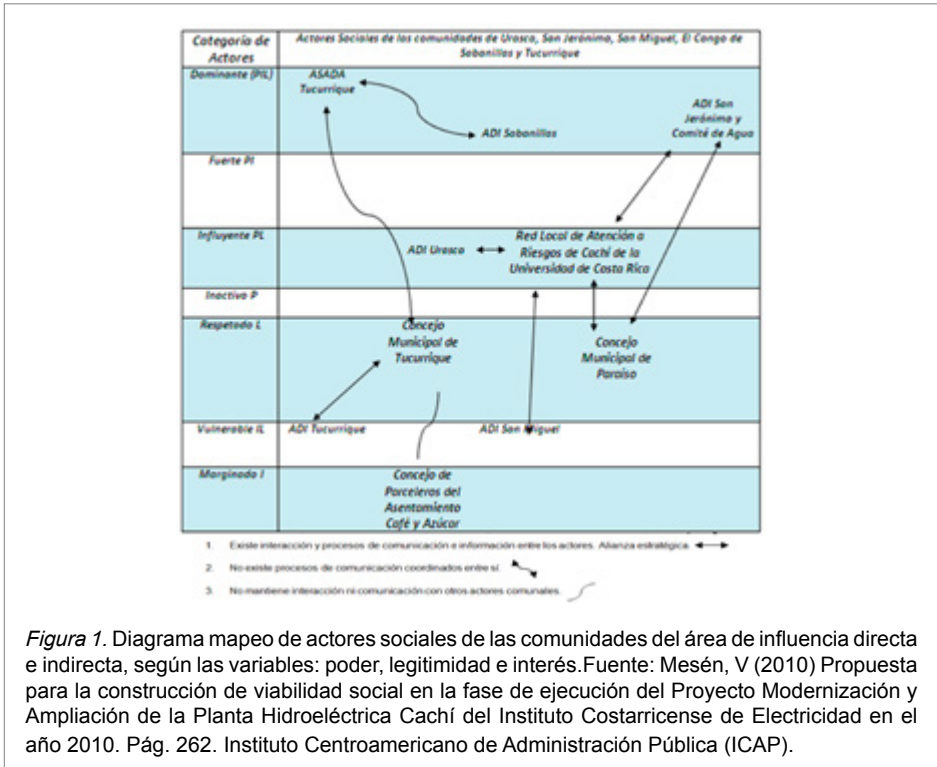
| Categoría de Actores | Actores Sociales de las comunidades de Urasca, San Jerónimo, San Miguel, El Congo de Sabanillas y Tucurrique |
|---|---|
| Dominante (PIL) | ASADA Tucurrique; ADI Sabanillas; ADI San Jerónimo y Comité de Agua |
| Fuerte PI | |
| Influyente PL | ADI Urasca; Red Local de Atención a Riesgos de Cachí de la Universidad de Costa Rica |
| Inactivo P | |
| Respetado L | Concejo Municipal de Tucurrique; Concejo Municipal de Paraíso |
| Vulnerable IL | ADI Tucurrique; ADI San Miguel |
| Marginado I | Concejo de Parceleros del Asentamiento Café y Azúcar |

1. Existe interacción y procesos de comunicación e información entre los actores. Alianza estratégica.

2. No existe procesos de comunicación coordinados entre sí.

3. No mantiene interacción ni comunicación con otros actores comunales.

*Figura 1.* Diagrama mapeo de actores sociales de las comunidades del área de influencia directa e indirecta, según las variables: poder, legitimidad e interés.Fuente: Mesén, V (2010) Propuesta para la construcción de viabilidad social en la fase de ejecución del Proyecto Modernización y Ampliación de la Planta Hidroeléctrica Cachí del Instituto Costarricense de Electricidad en el año 2010. Pág. 262. Instituto Centroamericano de Administración Pública (ICAP).